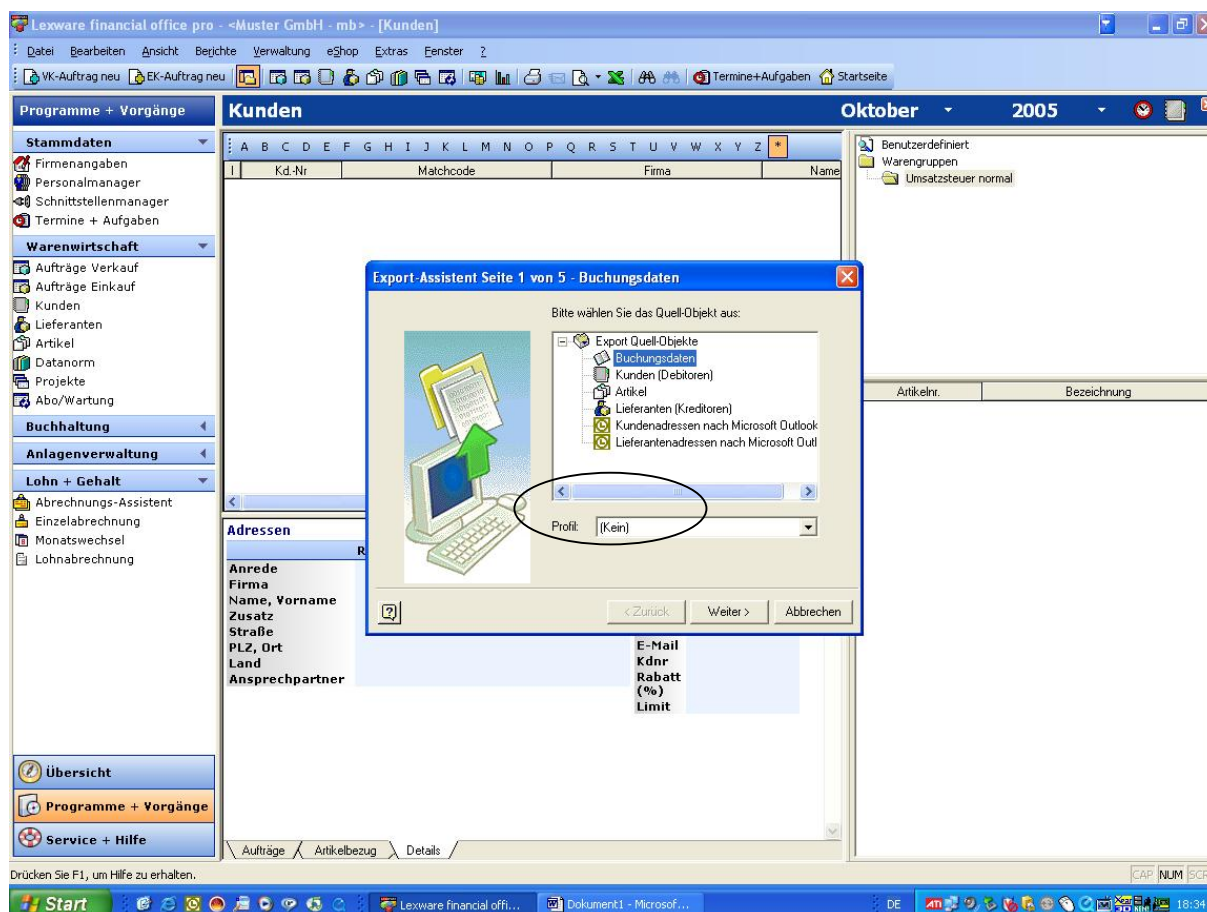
Lexware financial office pro - <Muster GmbH - mb> - [Kunden]

Datei Bearbeiten Ansicht Berichte Verwaltung eShop Extras Fenster ?

VK-Auftrag neu EK-Auftrag neu Termine+Aufgaben Startseite

Programme + Vorgänge

Kunden

Oktober 2005

Stammdaten
Firmenangaben
Personalmanager
Schnittstellenmanager
Termine + Aufgaben

Warenwirtschaft
Aufträge Verkauf
Aufträge Einkauf
Kunden
Lieferanten
Artikel
Datanorm
Projekte
Abo/Wartung

Buchhaltung

Anlagenverwaltung

Lohn + Gehalt
Abrechnungs-Assistent
Einzelabrechnung
Monatswechsel
Lohnabrechnung

A B C D E F G H I J K L M N O P Q R S T U V W X Y Z *

| I | Kd.-Nr | Matchcode | Firma | Name |
|---|---|---|---|---|

Benutzerdefiniert
Warengruppen
Umsatzsteuer normal

| Artikelnr. | Bezeichnung |
|---|---|

Export-Assistent Seite 1 von 5 - Buchungsdaten

Bitte wählen Sie das Quell-Objekt aus:

Export Quell-Objekte
Buchungsdaten
Kunden (Debitoren)
Artikel
Lieferanten (Kreditoren)
Kundenadressen nach Microsoft Outlook
Lieferantenadressen nach Microsoft Outl

Profil: (Kein)

< Zurück Weiter > Abbrechen

Adressen
R
Anrede
Firma
Name, Vorname
Zusatz
Straße
PLZ, Ort
Land
Ansprechpartner

E-Mail
Kdnr
Rabatt (%)
Limit

Übersicht
Programme + Vorgänge
Service + Hilfe

Aufträge Artikelbezug Details

Drücken Sie F1, um Hilfe zu erhalten.

CAP NUM SCR

Start Lexware financial offi... Dokument1 - Microsof... DE 18:34